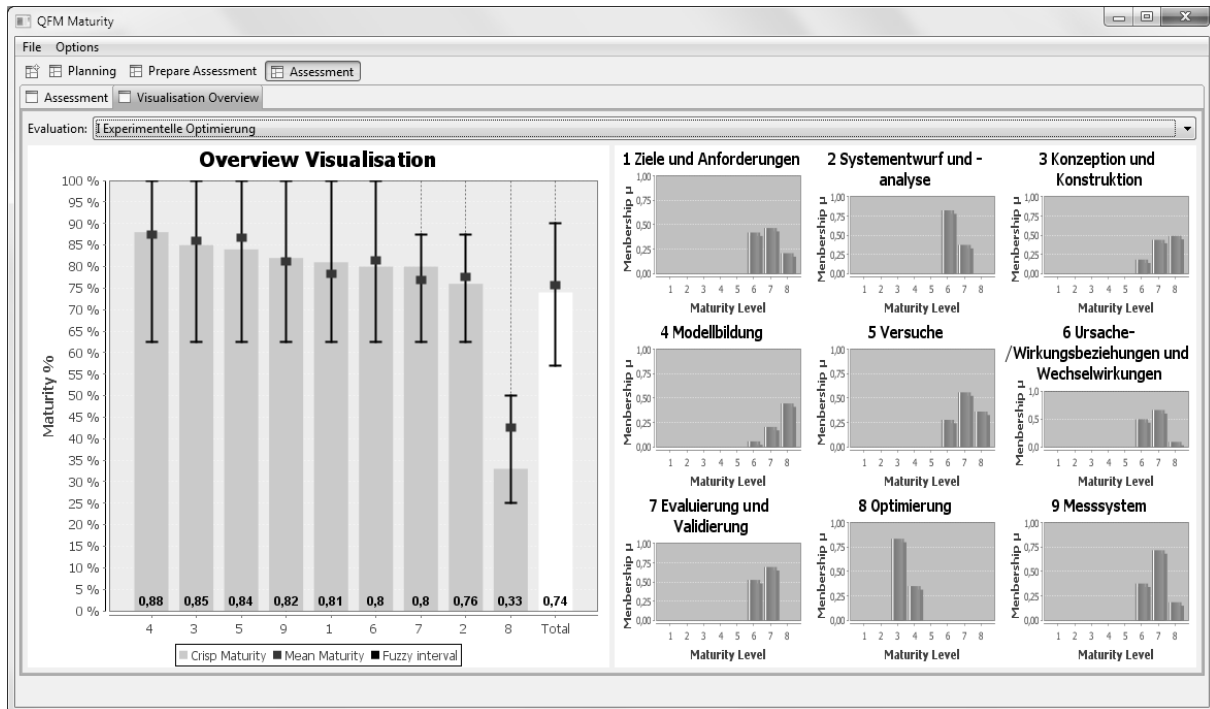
QFM Maturity

File Options

Planning Prepare Assessment Assessment

Assessment Visualisation Overview

Evaluation: 1 Experimentelle Optimierung

Overview Visualisation

100 %
95 %
90 %
85 %
80 %
75 %
70 %
65 %
60 %
55 %
50 %
45 %
40 %
35 %
30 %
25 %
20 %
15 %
10 %
5 %
0 %

Maturity %

0,88 0,85 0,84 0,82 0,81 0,8 0,8 0,76 0,33 0,74

4 3 5 9 1 6 7 2 8 Total

Crisp Maturity Mean Maturity Fuzzy interval

1 Ziele und Anforderungen
1,00 0,75 0,50 0,25 0,00
Menbership µ
1 2 3 4 5 6 7 8
Maturity Level

2 Systementwurf und -analyse
1,00 0,75 0,50 0,25 0,00
Menbership µ
1 2 3 4 5 6 7 8
Maturity Level

3 Konzeption und Konstruktion
1,00 0,75 0,50 0,25 0,00
Menbership µ
1 2 3 4 5 6 7 8
Maturity Level

4 Modellbildung
1,00 0,75 0,50 0,25 0,00
Menbership µ
1 2 3 4 5 6 7 8
Maturity Level

5 Versuche
1,00 0,75 0,50 0,25 0,00
Menbership µ
1 2 3 4 5 6 7 8
Maturity Level

6 Ursache-/Wirkungsbeziehungen und Wechselwirkungen
1,0 0,5 0,0
Menbership µ
1 2 3 4 5 6 7 8
Maturity Level

7 Evaluierung und Validierung
1,00 0,75 0,50 0,25 0,00
Menbership µ
1 2 3 4 5 6 7 8
Maturity Level

8 Optimierung
1,00 0,75 0,50 0,25 0,00
Menbership µ
1 2 3 4 5 6 7 8
Maturity Level

9 Messsystem
1,00 0,75 0,50 0,25 0,00
Menbership µ
1 2 3 4 5 6 7 8
Maturity Level